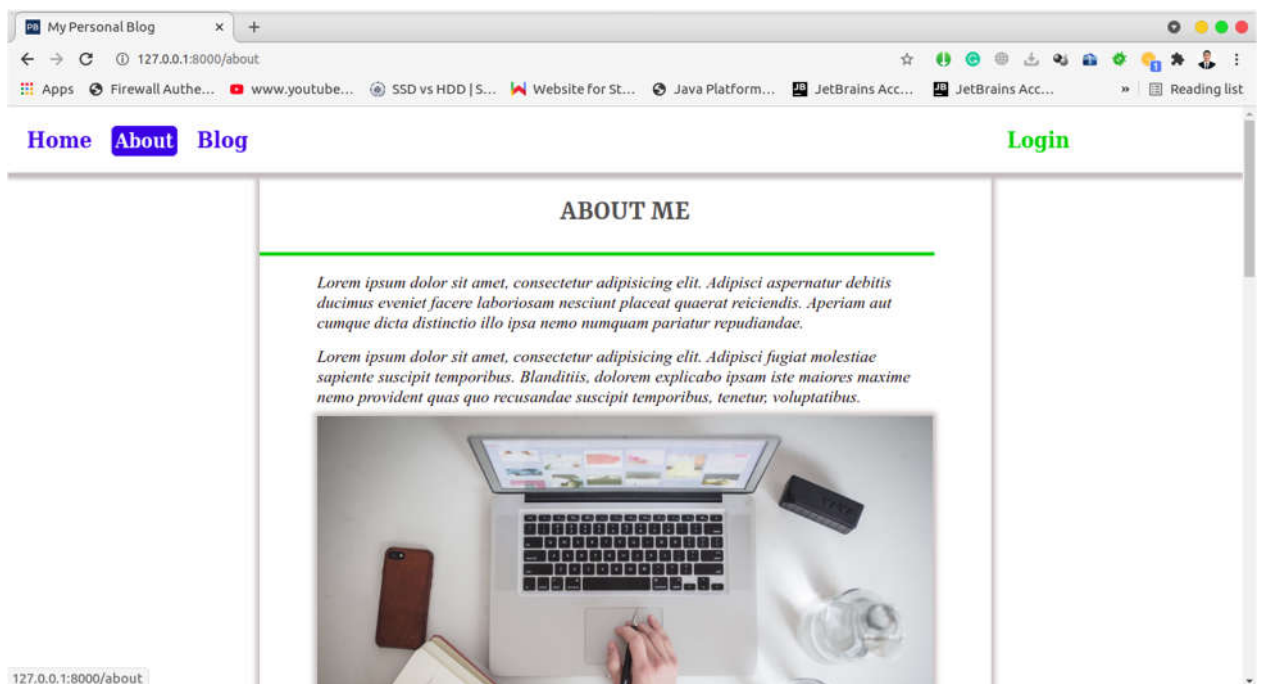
PB My Personal Blog ×
+
127.0.0.1:8000/about
Apps Firewall Authe... www.youtube... SSD vs HDD | S... Website for St... Java Platform... JetBrains Acc... JetBrains Acc... » Reading list

Home About Blog Login

ABOUT ME

Lorem ipsum dolor sit amet, consectetur adipisicing elit. Adipisci aspernatur debitis ducimus eveniet facere laboriosam nesciunt placeat quaerat reiciendis. Aperiam aut cumque dicta distinctio illo ipsa nemo numquam pariatur repudiandae.

Lorem ipsum dolor sit amet, consectetur adipisicing elit. Adipisci fugiat molestiae sapiente suscipit temporibus. Blanditiis, dolorem explicabo ipsam iste maiores maxime nemo provident quas quo recusandae suscipit temporibus, tenetur, voluptatibus.

127.0.0.1:8000/about